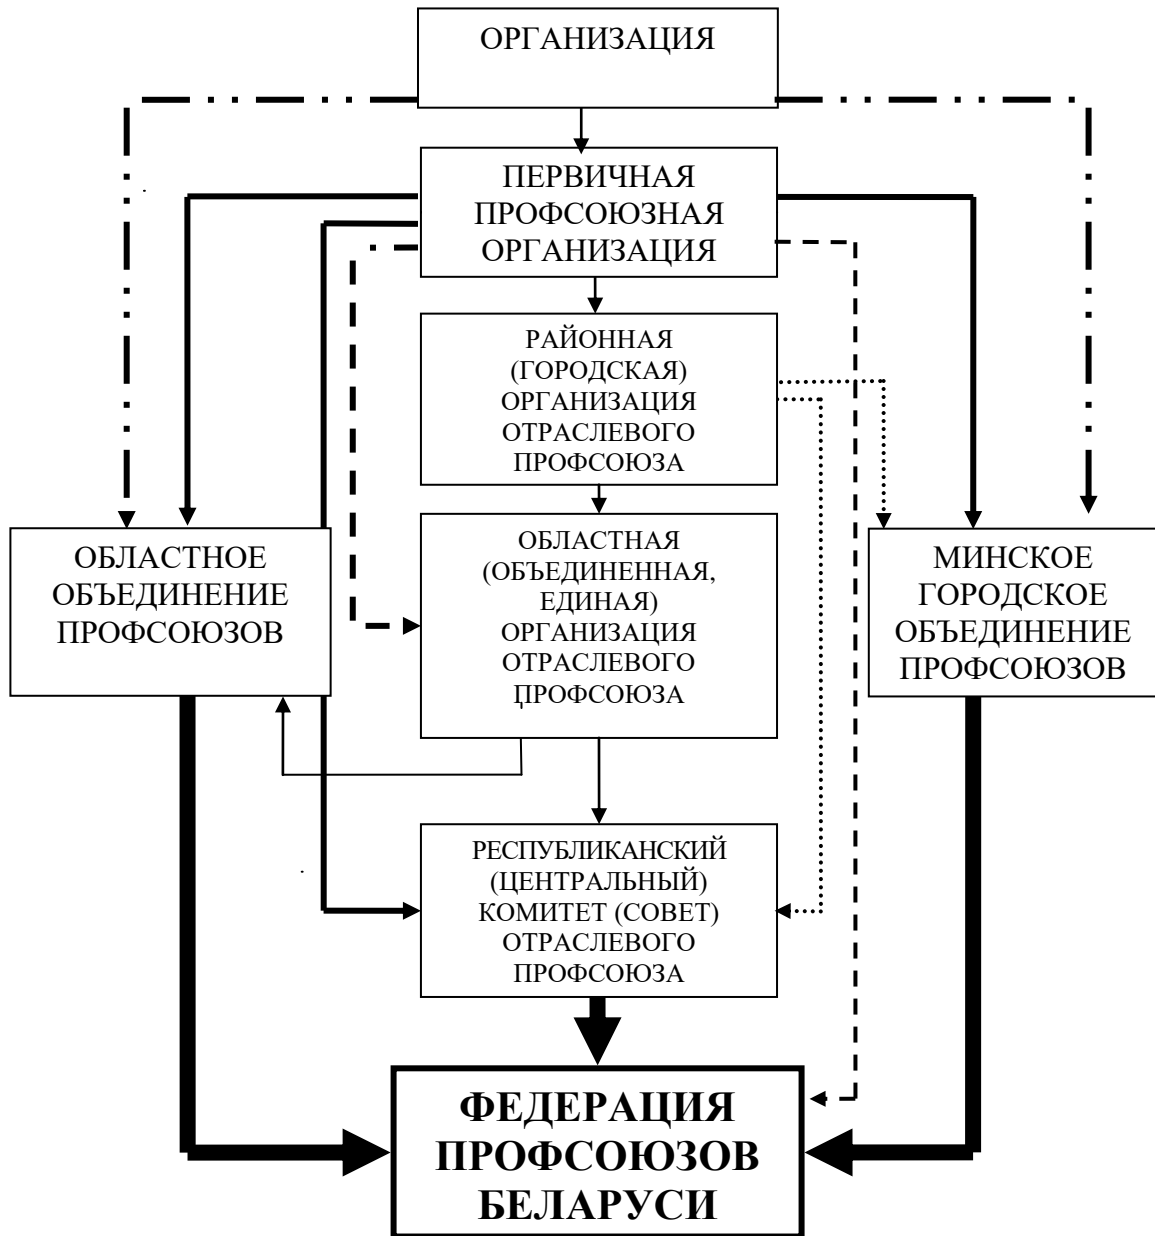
ОРГАНИЗАЦИЯ

ПЕРВИЧНАЯ ПРОФСОЮЗНАЯ ОРГАНИЗАЦИЯ

РАЙОННАЯ (ГОРОДСКАЯ) ОРГАНИЗАЦИЯ ОТРАСЛЕВОГО ПРОФСОЮЗА

ОБЛАСТНОЕ ОБЪЕДИНЕНИЕ ПРОФСОЮЗОВ

ОБЛАСТНАЯ (ОБЪЕДИНЕННАЯ, ЕДИНАЯ) ОРГАНИЗАЦИЯ ОТРАСЛЕВОГО ПРОФСОЮЗА

МИНСКОЕ ГОРОДСКОЕ ОБЪЕДИНЕНИЕ ПРОФСОЮЗОВ

РЕСПУБЛИКАНСКИЙ (ЦЕНТРАЛЬНЫЙ) КОМИТЕТ (СОВЕТ) ОТРАСЛЕВОГО ПРОФСОЮЗА

ФЕДЕРАЦИЯ ПРОФСОЮЗОВ БЕЛАРУСИ